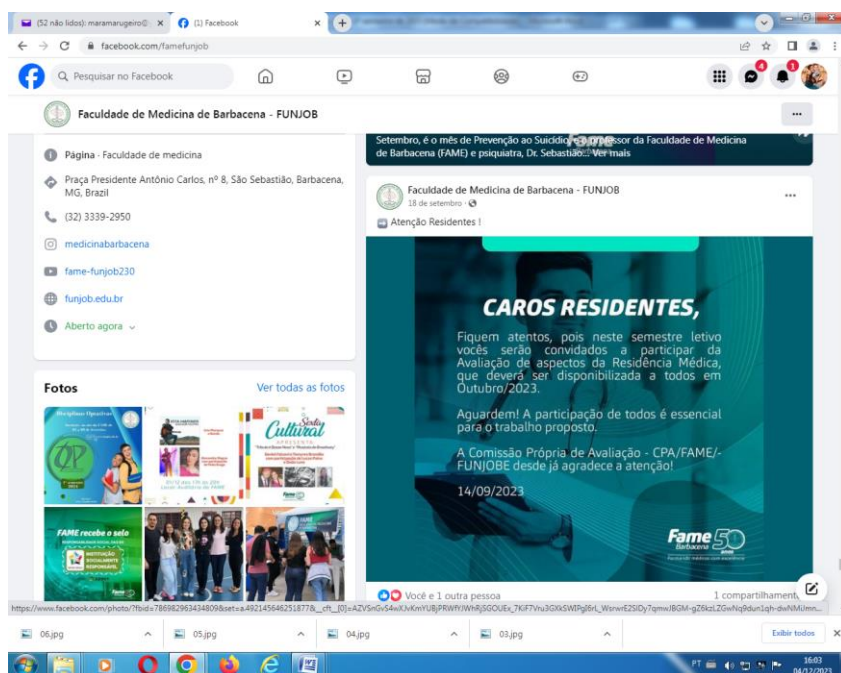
(52 não lidos): maramarugeiro@ ×
(1) Facebook ×
facebook.com/famefunjob

Pesquisar no Facebook

Faculdade de Medicina de Barbacena - FUNJOB

Página · Faculdade de medicina

Praça Presidente Antônio Carlos, nº 8, São Sebastião, Barbacena, MG, Brazil

(32) 3339-2950

medicinabarbacena

fame-funjob230

funjob.edu.br

Aberto agora

Fotos

Ver todas as fotos

Setembro, é o mês de Prevenção ao Suicídio. O professor da Faculdade de Medicina de Barbacena (FAME) e psiquiatra, Dr. Sebastião... Ver mais

Faculdade de Medicina de Barbacena - FUNJOB
18 de setembro ·

Atenção Residentes !

CAROS RESIDENTES,

Fiquem atentos, pois neste semestre letivo vocês serão convidados a participar da Avaliação de aspectos da Residência Médica, que deverá ser disponibilizada a todos em Outubro/2023.

Aguardem! A participação de todos é essencial para o trabalho proposto.

A Comissão Própria de Avaliação - CPA/FAME/-FUNJOBE desde já agradece a atenção!

14/09/2023

Fame 50 Barbacena

Você e 1 outra pessoa

1 compartilhamento

06.jpg
05.jpg
04.jpg
03.jpg
Exibir todos

PT
16:03
04/12/2023